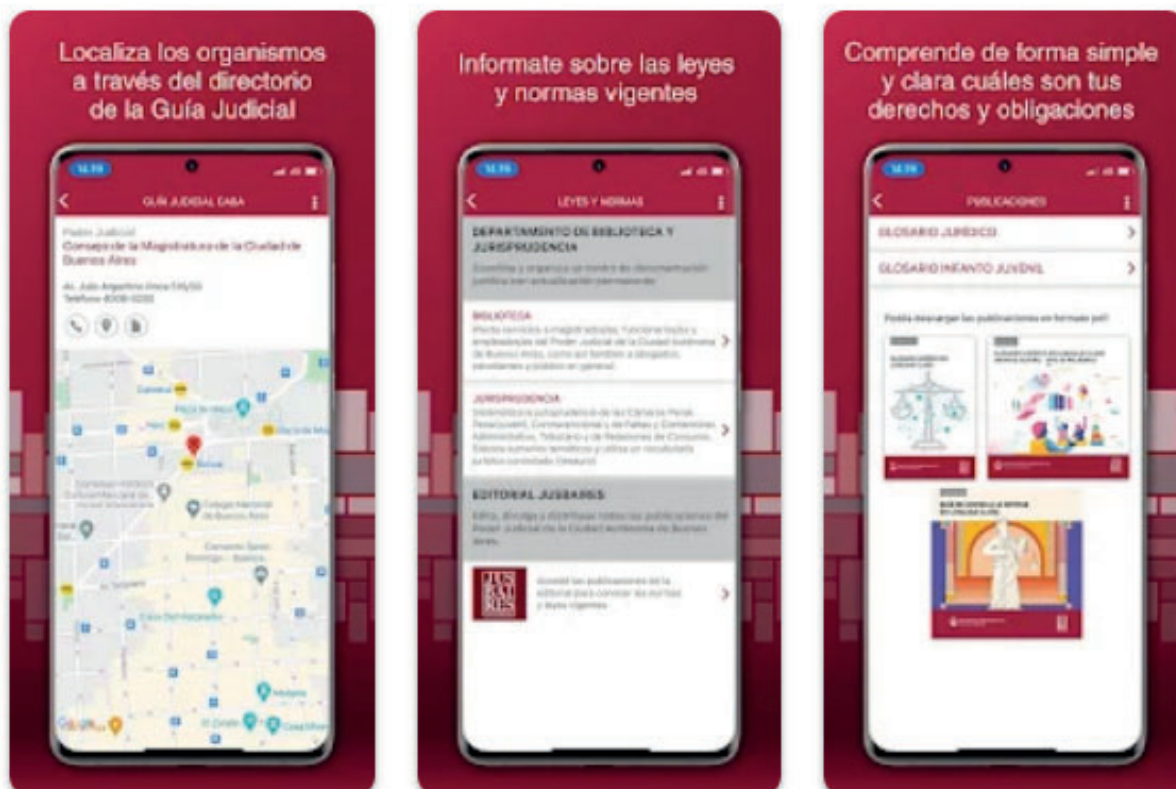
Localiza los organismos a través del directorio de la Guía Judicial

14:19

GUÍA JUDICIAL CABA

Poder Judicial
Consejo de la Magistratura de la Ciudad de Buenos Aires

Av. Julio Argentino Roca 516/30
Teléfono 4008-0200

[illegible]

Google

Informate sobre las leyes y normas vigentes

14:19

LEYES Y NORMAS

DEPARTAMENTO DE BIBLIOTECA Y JURISPRUDENCIA

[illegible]

BIBLIOTECA
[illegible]

JURISPRUDENCIA
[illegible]

EDITORIAL JUSBAIRES

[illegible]

JUS BAI RES

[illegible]

Comprende de forma simple y clara cuáles son tus derechos y obligaciones

14:19

PUBLICACIONES

GLOSARIO JURÍDICO

GLOSARIO INFANTO JUVENIL

Podés descargar las publicaciones en formato pdf

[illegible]